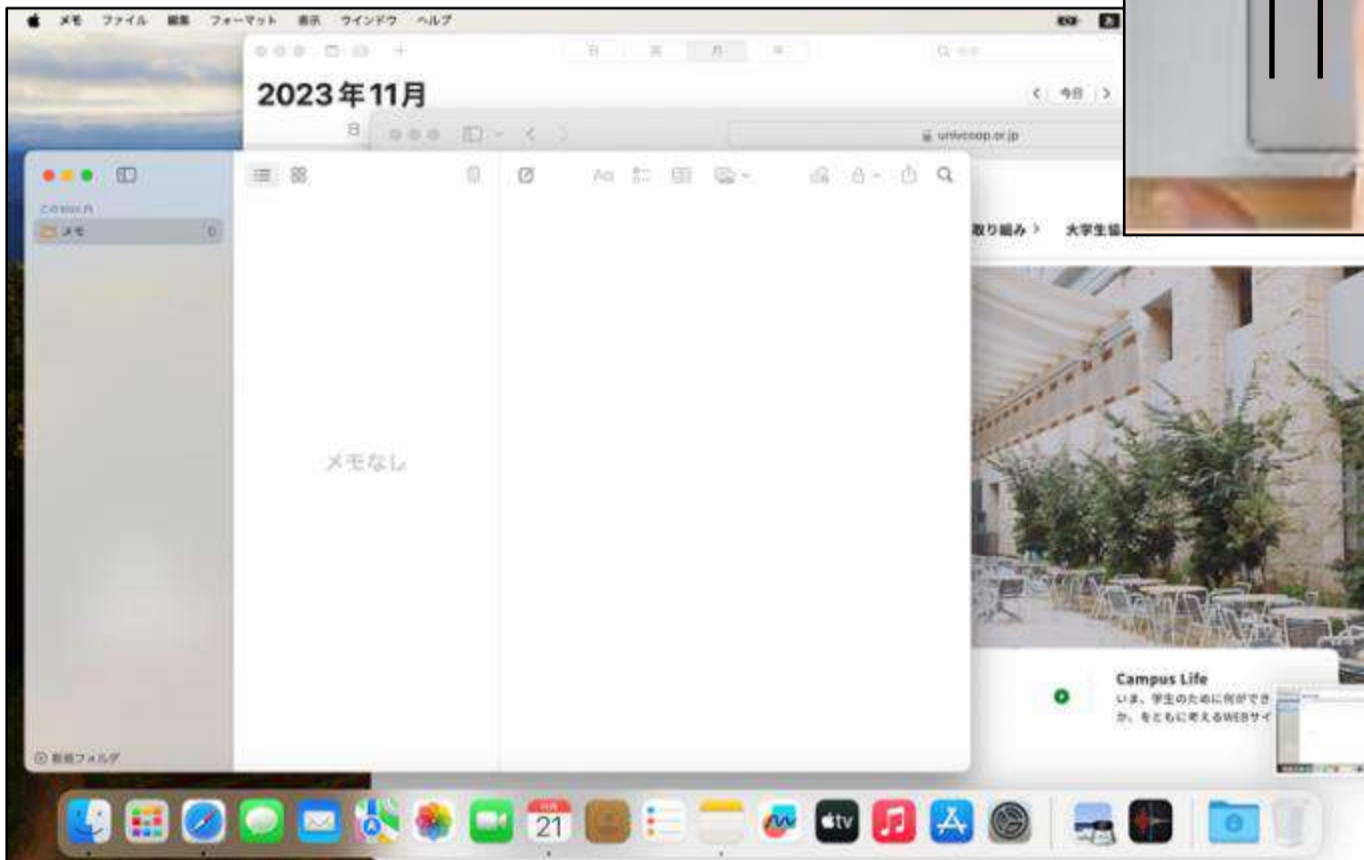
メモ ファイル 編集 フォーマット 表示 ウインドウ ヘルプ

日 週 月 年

2023年11月

< 今日 >

univcoop.or.jp

このMac内

メモ 0

メモなし

取り組み > 大学生協

Campus Life

いま、学生のために何ができ か、をともに考えるWEBサイ

新規フォルダ

11月

21